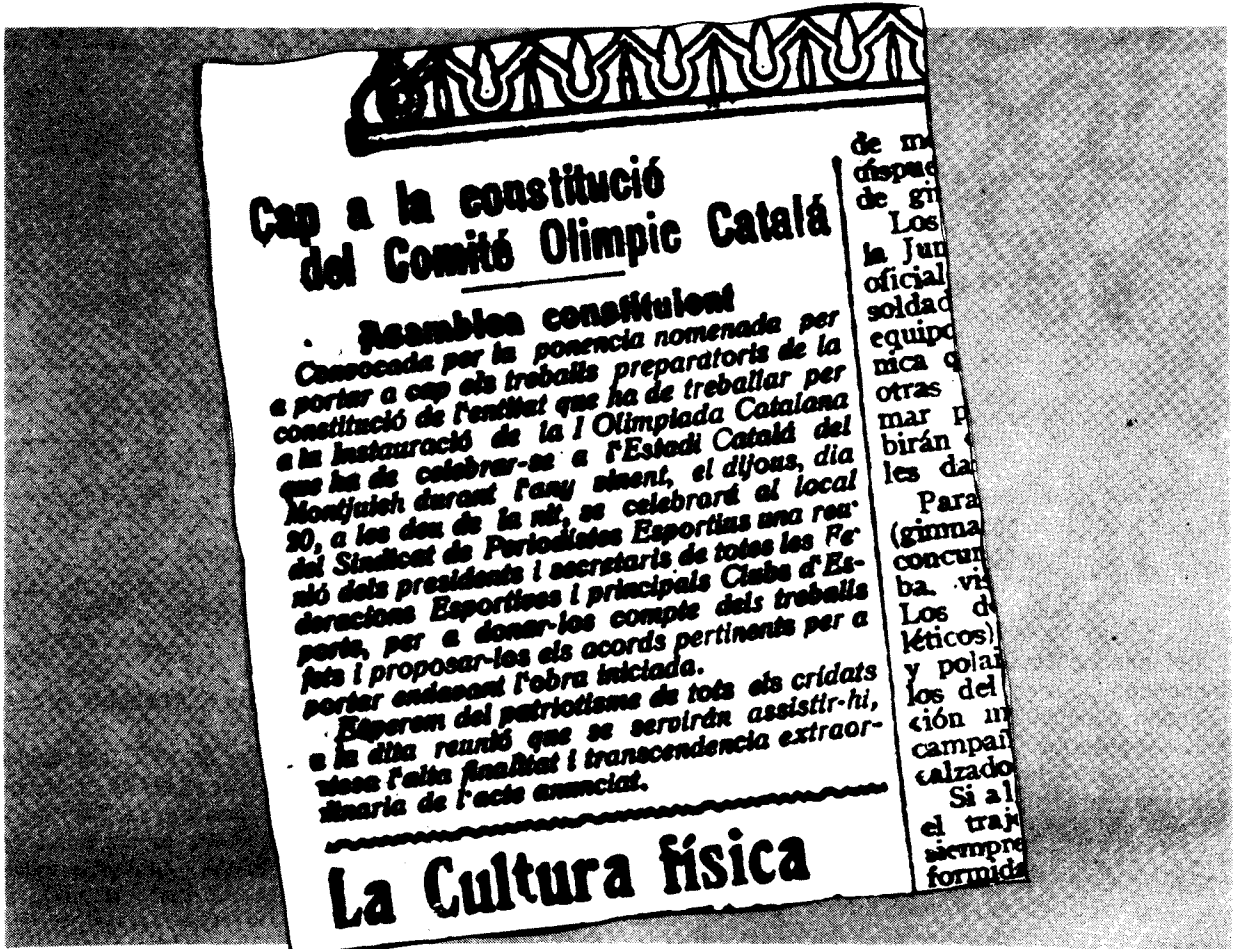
Cap a la constitució del Comité Olimpic Catalá

Assamblea constituent

Convocada per la ponencia nomenada per a portar a cap els treballs preparatoris de la constitució de l'entitat que ha de treballar per a la instauració de la I Olimpiada Catalana que ha de celebrar-se a l'Estadi Catalá del Montjuich durant l'any vinent, el dijous, dia 20, a les deu de la nit, se celebrará al local del Sindicat de Periodistes Esportius una reunió dels presidents i secretaris de totes les Federacions Esportives i principals Clubs d'Esports, per a donar-los compte dels treballs fets i proposar-los els acords pertinents per a portar endavant l'obra iniciada.

Esperem del patriotisme de tots els cridats a la dita reunió que se servirán assistir-hi, vista l'alta finalitat i transcendencia extraordinaria de l'acte anunciat.

La Cultura física

de m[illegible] dispue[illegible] de gi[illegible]
Los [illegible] la Jun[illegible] oficial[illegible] soldad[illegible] equipo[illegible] nica c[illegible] otras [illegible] mar p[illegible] birán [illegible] les da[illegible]
Para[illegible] (gimna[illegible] concur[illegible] ba. vi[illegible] Los d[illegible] léticos)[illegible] y polai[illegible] los del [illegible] ción m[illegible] campañ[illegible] calzado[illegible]
Si al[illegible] el traj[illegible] siempre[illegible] formid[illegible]